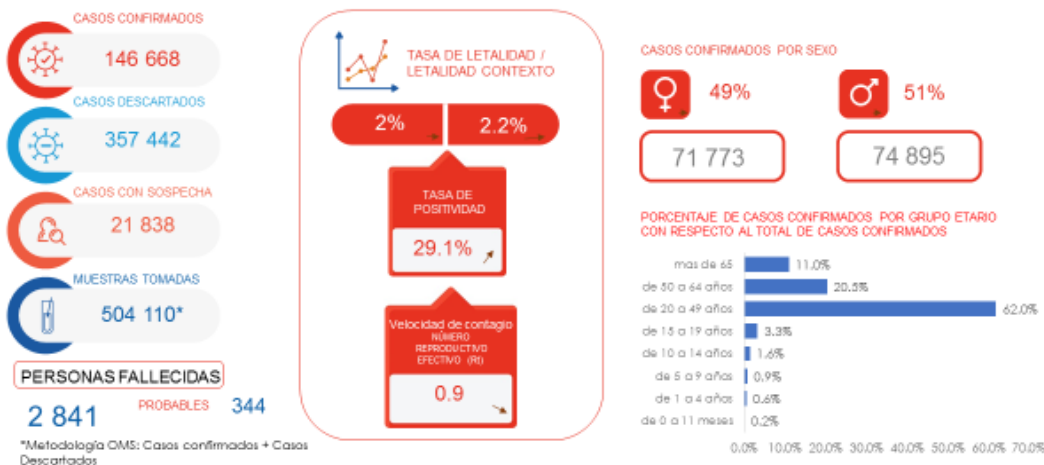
CASOS CONFIRMADOS
146 668

CASOS DESCARTADOS
357 442

CASOS CON SOSPECHA
21 838

MUESTRAS TOMADAS
504 110*

PERSONAS FALLECIDAS
2 841
PROBABLES 344

*Metodología OMS: Casos confirmados + Casos Descartados

TASA DE LETALIDAD / LETALIDAD CONTEXTO
2% 2.2%

TASA DE POSITIVIDAD
29.1%

Velocidad de contagio
NÚMERO REPRODUCTIVO EFECTIVO (Rt)
0.9

CASOS CONFIRMADOS POR SEXO
49%
51%
71 773
74 895

PORCENTAJE DE CASOS CONFIRMADOS POR GRUPO ETARIO CON RESPECTO AL TOTAL DE CASOS CONFIRMADOS

| Grupo | Porcentaje |
|---|---|
| mas de 65 | 11.0% |
| de 50 a 64 años | 20.5% |
| de 20 a 49 años | 62.0% |
| de 15 a 19 años | 3.3% |
| de 10 a 14 años | 1.6% |
| de 5 a 9 años | 0.9% |
| de 1 a 4 años | 0.6% |
| de 0 a 11 meses | 0.2% |

0.0% 10.0% 20.0% 30.0% 40.0% 50.0% 60.0% 70.0%